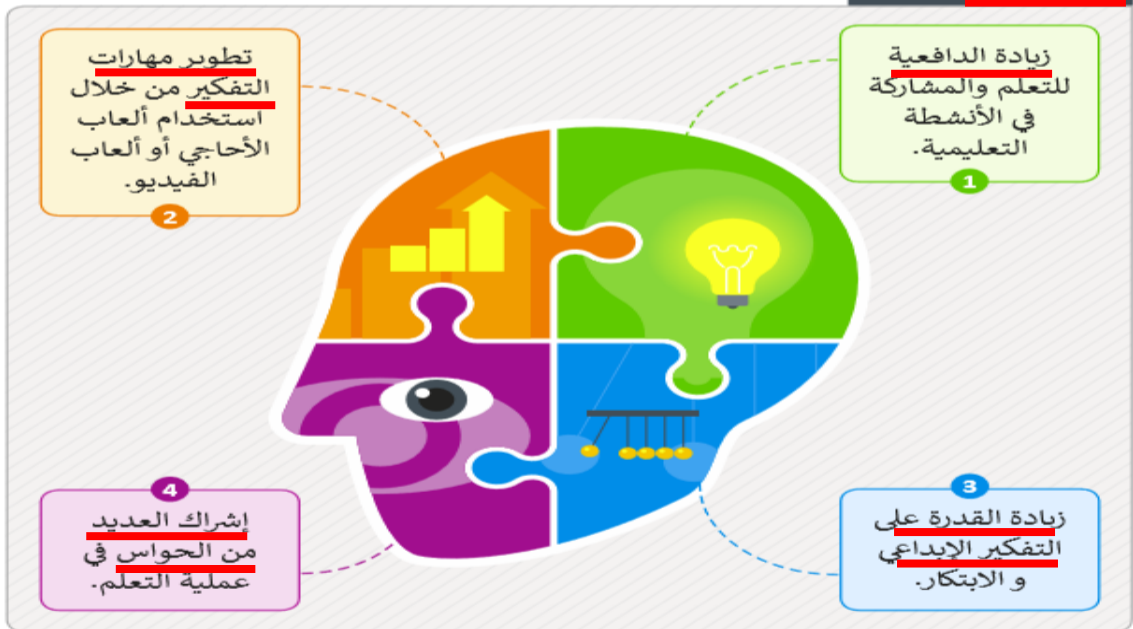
زيادة الدافعية للتعلم والمشاركة في الأنشطة التعليمية.

1

تطوير مهارات التفكير من خلال استخدام ألعاب الأحاجي أو ألعاب الفيديو.

2

3

زيادة القدرة على التفكير الإبداعي و الابتكار.

4

إشراك العديد من الحواس في عملية التعلم.